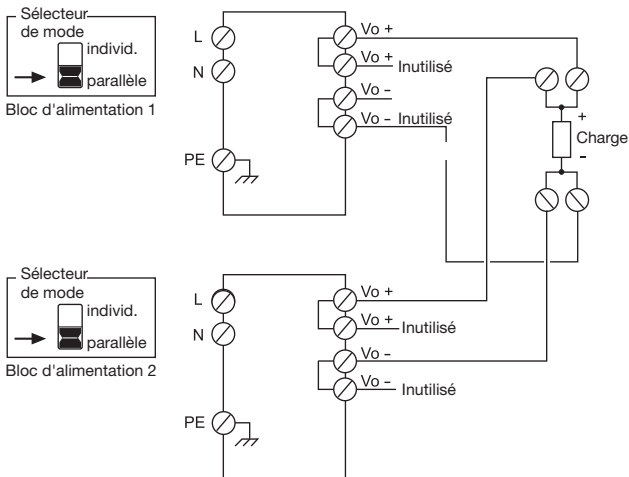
Sélecteur de mode
individ.
parallèle
Bloc d'alimentation 1

L
N
PE

Vo +
Vo + Inutilisé
Vo -
Vo - Inutilisé

+
Charge
-

Sélecteur de mode
individ.
parallèle
Bloc d'alimentation 2

L
N
PE

Vo +
Vo + Inutilisé
Vo -
Vo - Inutilisé